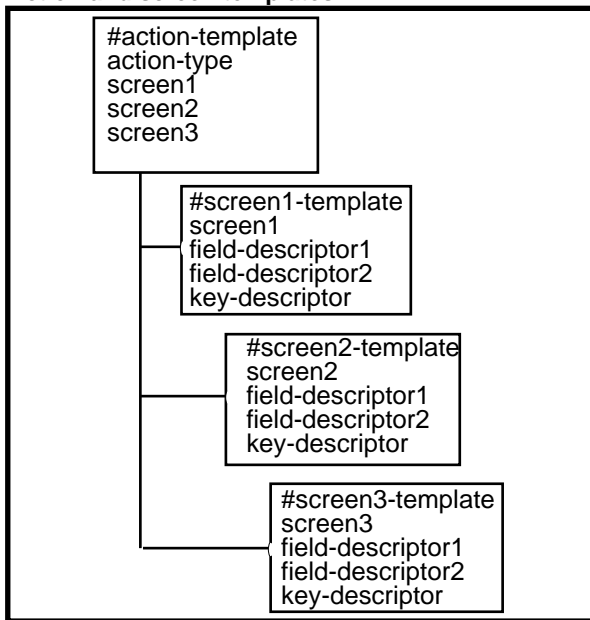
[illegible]

#action-template
action-type
screen1
screen2
screen3

#screen1-template
screen1
field-descriptor1
field-descriptor2
key-descriptor

#screen2-template
screen2
field-descriptor1
field-descriptor2
key-descriptor

#screen3-template
screen3
field-descriptor1
field-descriptor2
key-descriptor